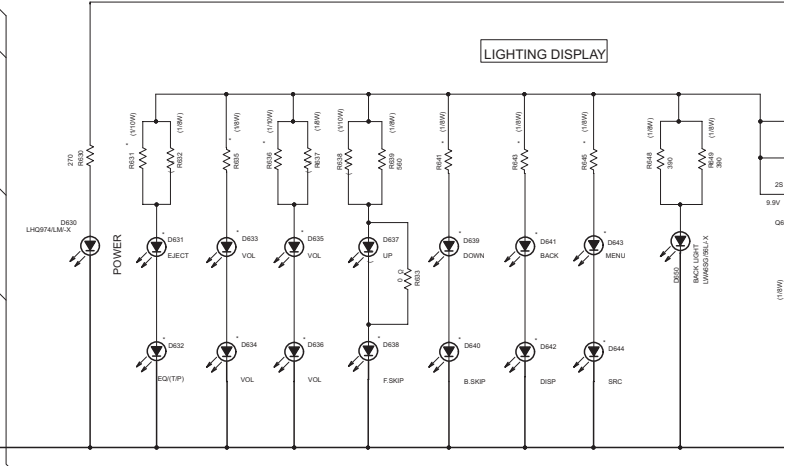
LIGHTING DISPLAY

270
R630
D630
LHQ974/LM/-X
POWER

(1/10W)
R631
(1/8W)
R632
D631
EJECT
D632
EQ(T/P)

(1/8W)
R635
D633
VOL
D634
VOL

(1/10W)
R636
(1/8W)
R637
D635
VOL
D636
VOL

(1/10W)
R638
(1/8W)
R639
560
D637
UP
0 Ω
R633
D638
F.SKIP

(1/8W)
R641
D639
DOWN
D640
B.SKIP

(1/8W)
R643
D641
BACK
D642
DISP

(1/8W)
R646
D643
MENU
D644
SRC

(1/8W)
R648
390
(1/8W)
R649
390
D650
BACK LIGHT
LWA6SG/5BL/-X

2S
9.9V
Q6
(1/8W)